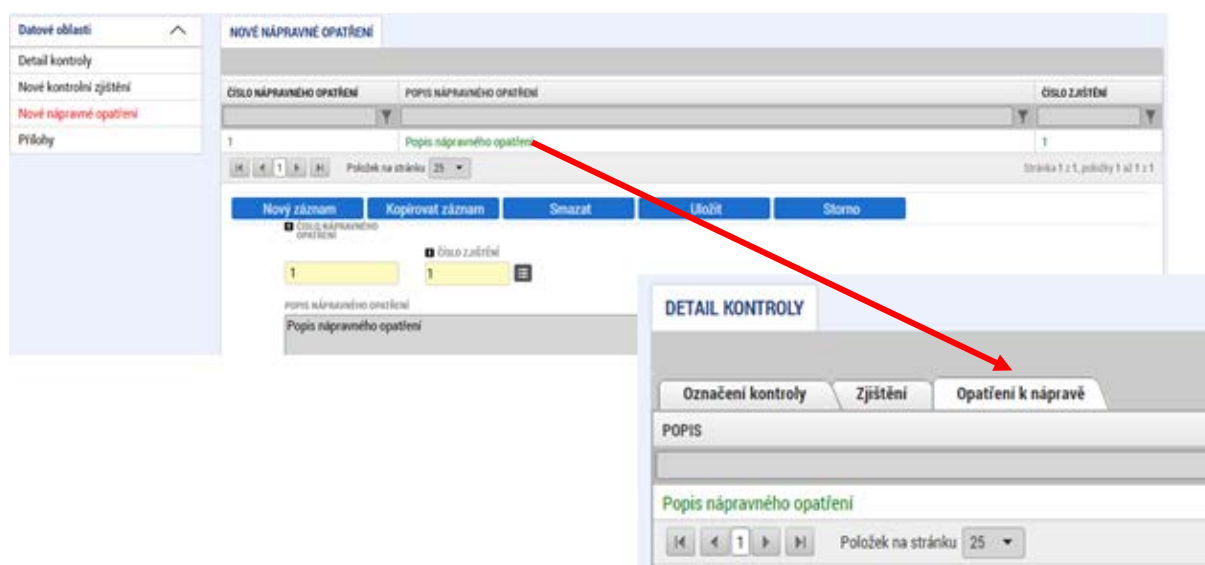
Datové oblasti

Detail kontroly

Nové kontrolní zjištění

Nové nápravné opatření

Přílohy

NOVÉ NÁPRAVNÉ OPATŘENÍ

| ČÍSLO NÁPRAVNÉHO OPATŘENÍ | POPIS NÁPRAVNÉHO OPATŘENÍ | ČÍSLO ZJIŠTĚNÍ |
|---|---|---|
| 1 | Popis nápravného opatření | 1 |

1 Položek na stránku 25

Stránka 1 z 1, položky 1 až 1 z 1

Nový záznam Kopírovat záznam Smazat Uložit Storno

ČÍSLO NÁPRAVNÉHO OPATŘENÍ

1

ČÍSLO ZJIŠTĚNÍ

1

POPIS NÁPRAVNÉHO OPATŘENÍ

Popis nápravného opatření

DETAIL KONTROLY

Označení kontroly Zjištění Opatření k nápravě

POPIS

Popis nápravného opatření

1 Položek na stránku 25